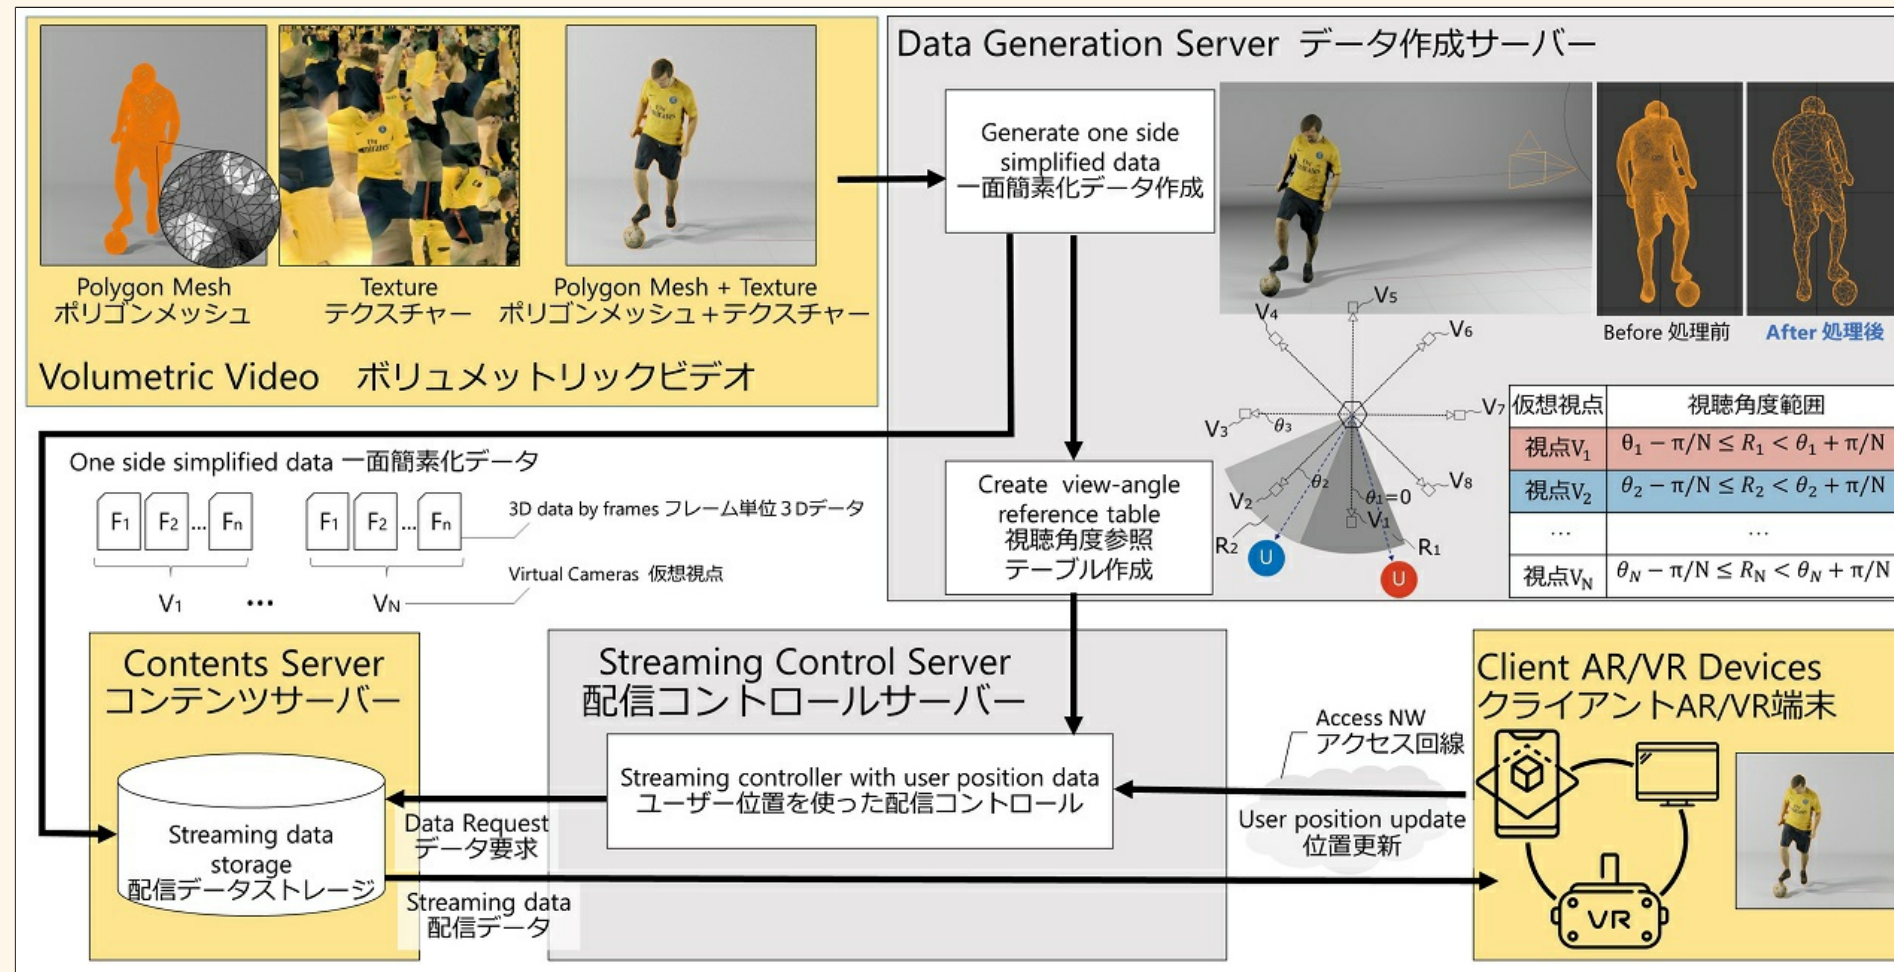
Polygon Mesh
ポリゴンメッシュ

Texture
テクスチャー

Polygon Mesh + Texture
ポリゴンメッシュ＋テクスチャー

Volumetric Video　ボリュメットリックビデオ

Data Generation Server　データ作成サーバー

Generate one side simplified data
一面簡素化データ作成

Before 処理前

After 処理後

$V_5$ $V_4$ $V_6$ $V_7$ $V_3$ $\theta_3$ $V_8$ $V_2$ $\theta_2$ $\theta_1=0$ $V_1$ $R_2$ $R_1$ U U

| 仮想視点 | 視聴角度範囲 |
|---|---|
| 視点$V_1$ | $\theta_1 - \pi/N \le R_1 < \theta_1 + \pi/N$ |
| 視点$V_2$ | $\theta_2 - \pi/N \le R_2 < \theta_2 + \pi/N$ |
| … | … |
| 視点$V_N$ | $\theta_N - \pi/N \le R_N < \theta_N + \pi/N$ |

Create view-angle reference table
視聴角度参照
テーブル作成

One side simplified data 一面簡素化データ

$F_1$ $F_2$ … $F_n$　$F_1$ $F_2$ … $F_n$

3D data by frames フレーム単位３Dデータ

Virtual Cameras 仮想視点

$V_1$ ••• $V_N$

Contents Server
コンテンツサーバー

Streaming data storage
配信データストレージ

Streaming Control Server
配信コントロールサーバー

Streaming controller with user position data
ユーザー位置を使った配信コントロール

Data Request
データ要求

Streaming data
配信データ

Access NW
アクセス回線

User position update
位置更新

Client AR/VR Devices
クライアントAR/VR端末

VR